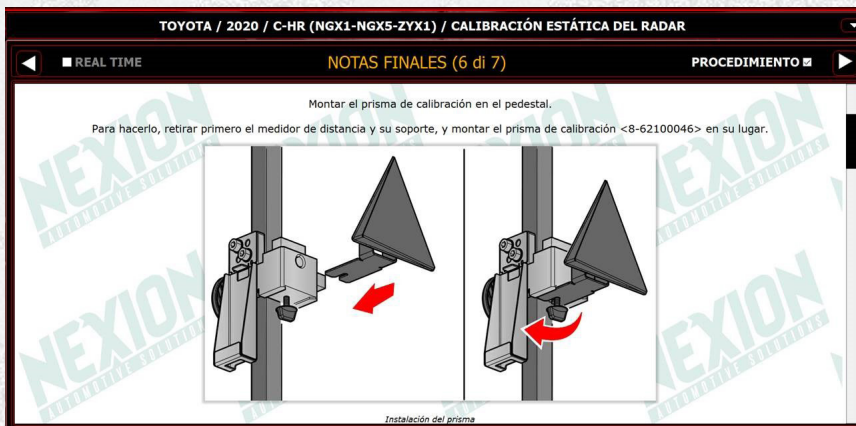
TOYOTA / 2020 / C-HR (NGX1-NGX5-ZYX1) / CALIBRACIÓN ESTÁTICA DEL RADAR

REAL TIME

NOTAS FINALES (6 di 7)

PROCEDIMIENTO

Montar el prisma de calibración en el pedestal.

Para hacerlo, retirar primero el medidor de distancia y su soporte, y montar el prisma de calibración <8-62100046> en su lugar.

Instalación del prisma

NEXION AUTOMOTIVE SOLUTIONS